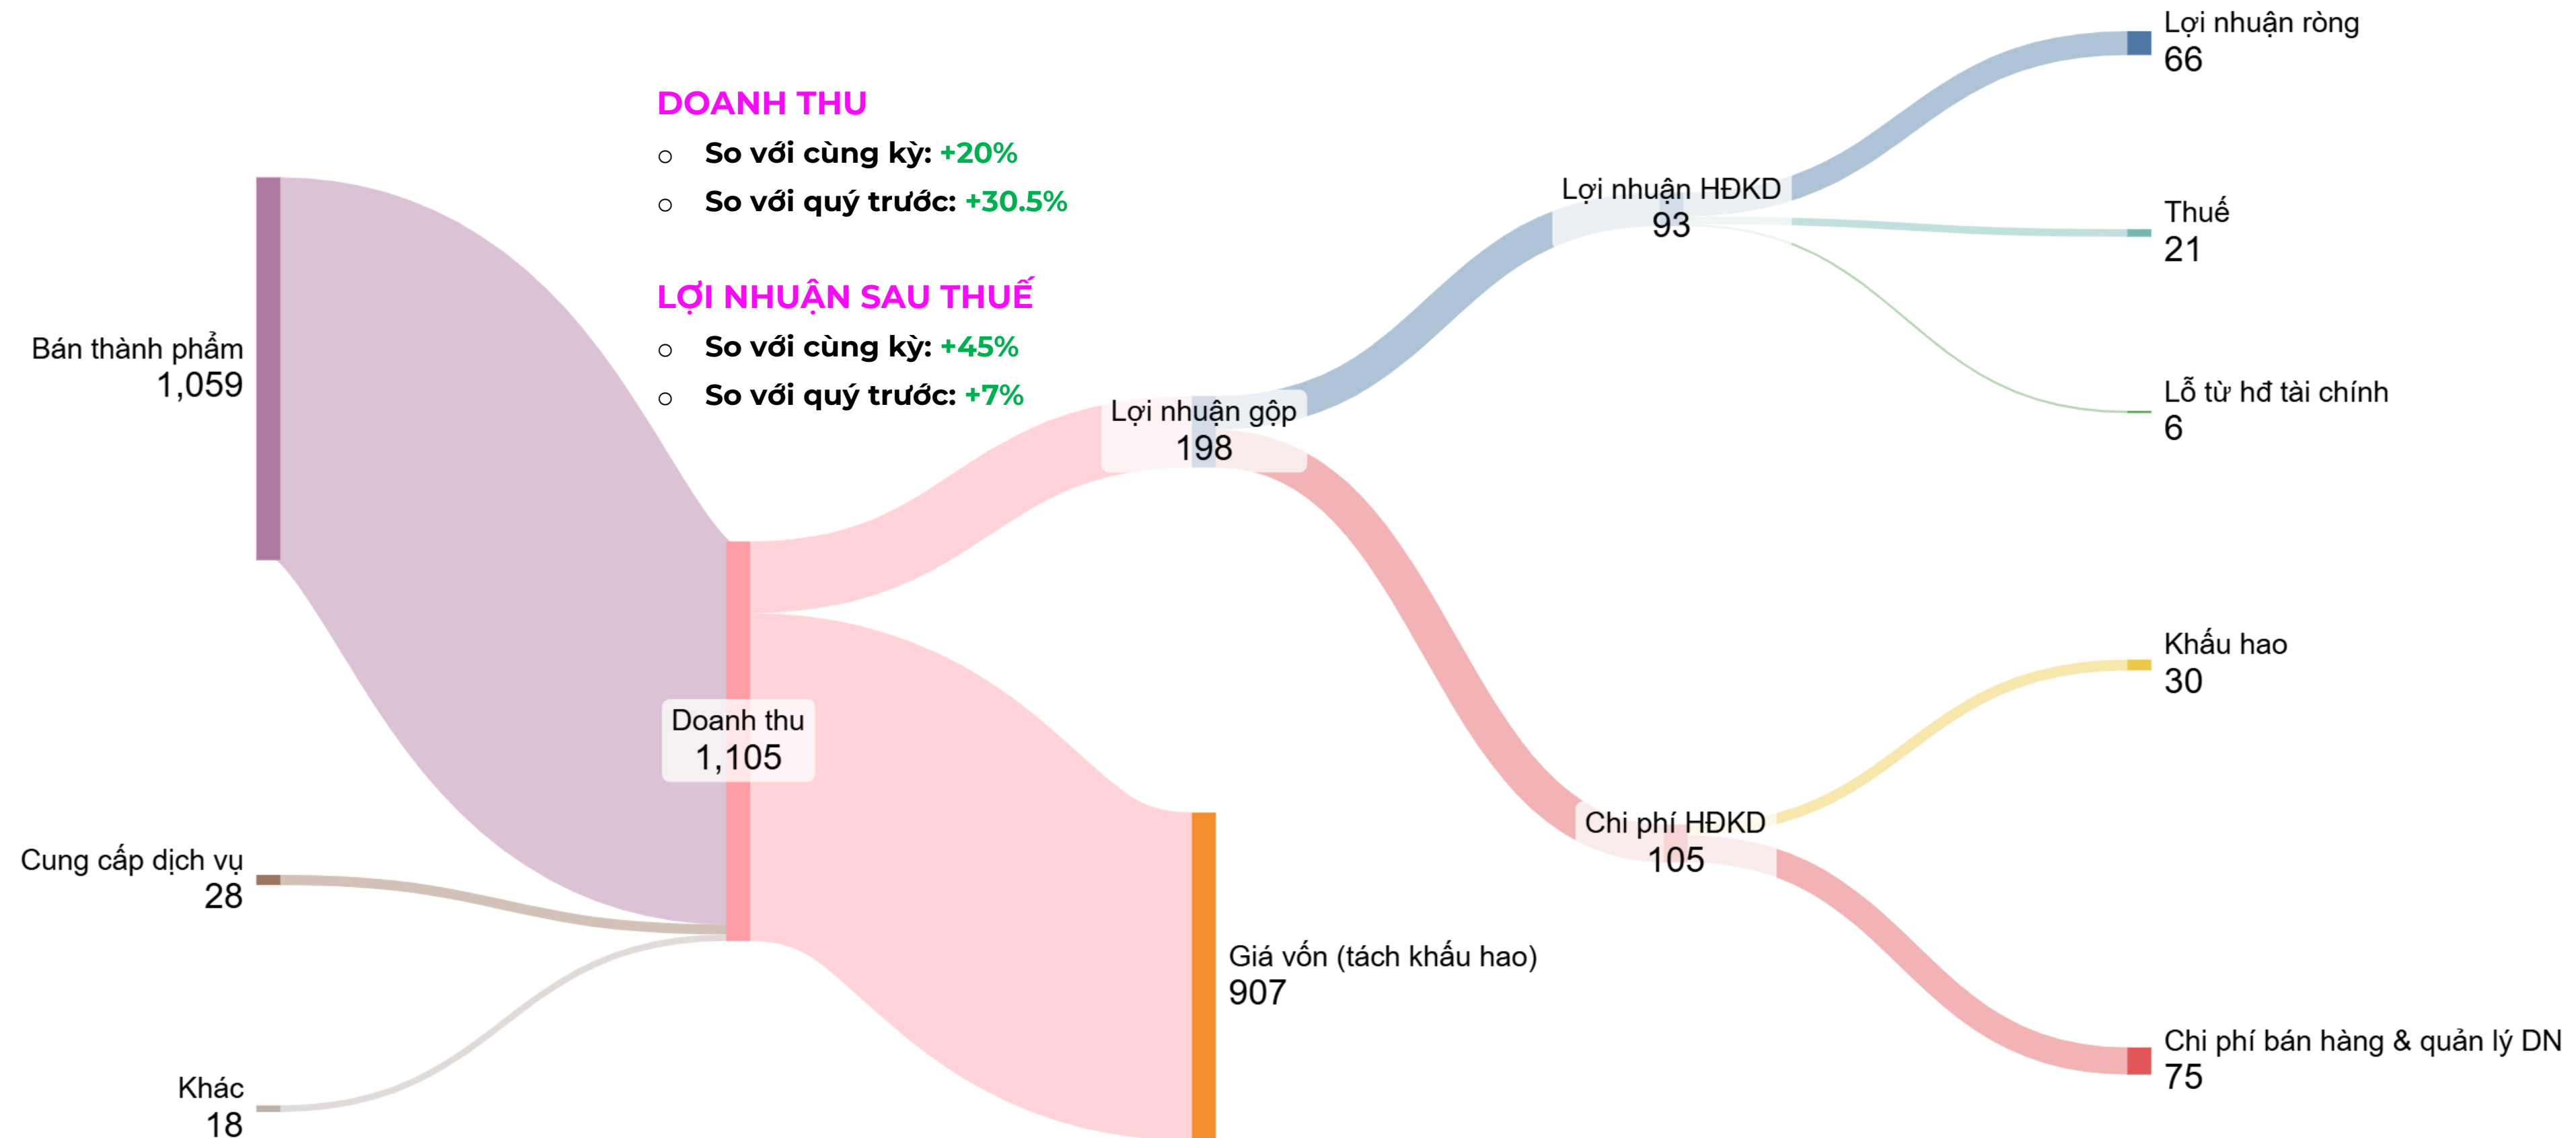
DOANH THU
○ So với cùng kỳ: +20%
○ So với quý trước: +30.5%

LỢI NHUẬN SAU THUẾ
○ So với cùng kỳ: +45%
○ So với quý trước: +7%

Bán thành phẩm
1,059

Cung cấp dịch vụ
28

Khác
18

Doanh thu
1,105

Lợi nhuận gộp
198

Giá vốn (tách khấu hao)
907

Lợi nhuận HĐKD
93

Chi phí HĐKD
105

Lợi nhuận ròng
66

Thuế
21

Lỗ từ hđ tài chính
6

Khấu hao
30

Chi phí bán hàng & quản lý DN
75